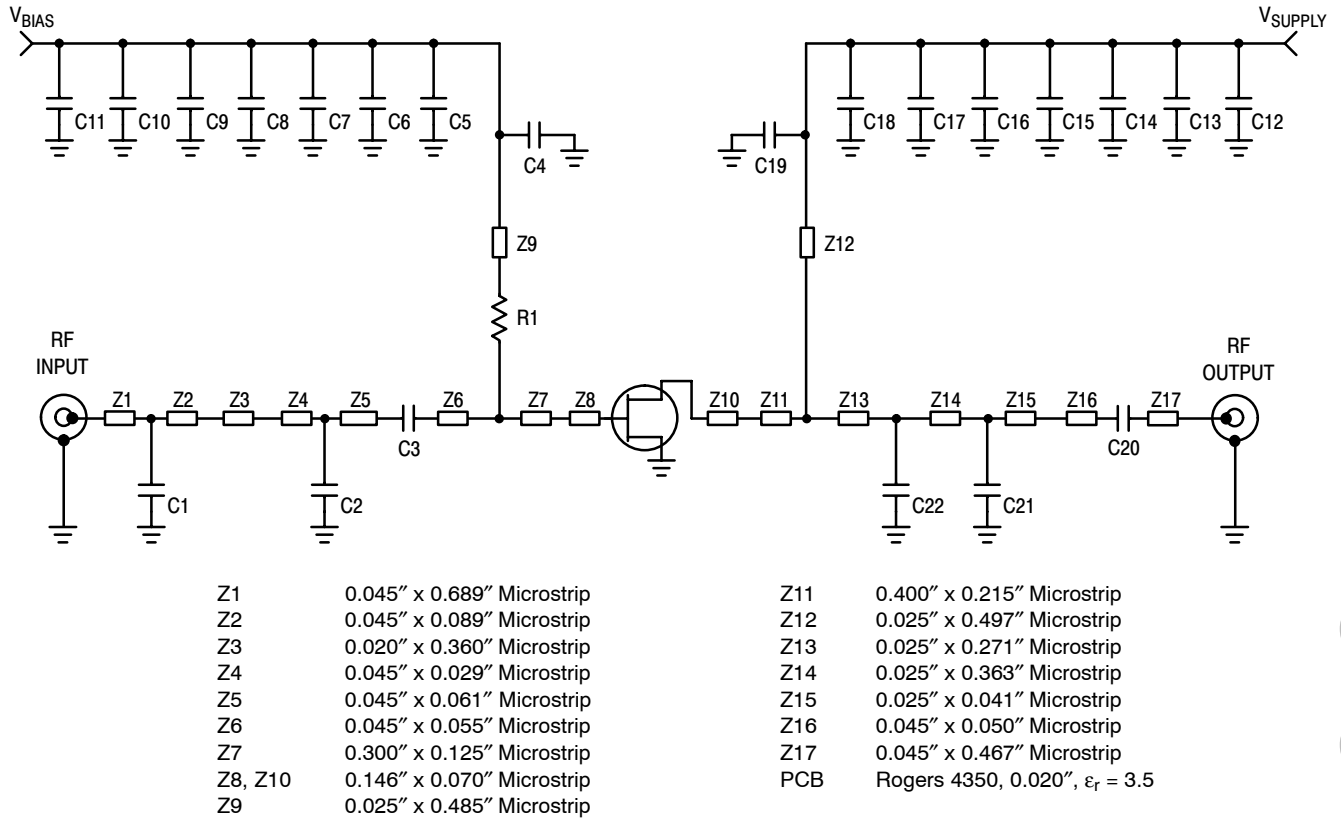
$V_{BIAS}$

C11 C10 C9 C8 C7 C6 C5

C4

Z9

R1

$V_{SUPPLY}$

C18 C17 C16 C15 C14 C13 C12

C19

Z12

RF INPUT

Z1 Z2 Z3 Z4 Z5 C3 Z6 Z7 Z8

C1 C2

Z10 Z11 Z13 Z14 Z15 Z16 C20 Z17

RF OUTPUT

C22 C21

| | |
|---|---|
| Z1 | 0.045″ x 0.689″ Microstrip |
| Z2 | 0.045″ x 0.089″ Microstrip |
| Z3 | 0.020″ x 0.360″ Microstrip |
| Z4 | 0.045″ x 0.029″ Microstrip |
| Z5 | 0.045″ x 0.061″ Microstrip |
| Z6 | 0.045″ x 0.055″ Microstrip |
| Z7 | 0.300″ x 0.125″ Microstrip |
| Z8, Z10 | 0.146″ x 0.070″ Microstrip |
| Z9 | 0.025″ x 0.485″ Microstrip |

| | |
|---|---|
| Z11 | 0.400″ x 0.215″ Microstrip |
| Z12 | 0.025″ x 0.497″ Microstrip |
| Z13 | 0.025″ x 0.271″ Microstrip |
| Z14 | 0.025″ x 0.363″ Microstrip |
| Z15 | 0.025″ x 0.041″ Microstrip |
| Z16 | 0.045″ x 0.050″ Microstrip |
| Z17 | 0.045″ x 0.467″ Microstrip |
| PCB | Rogers 4350, 0.020″, $\varepsilon_r = 3.5$ |